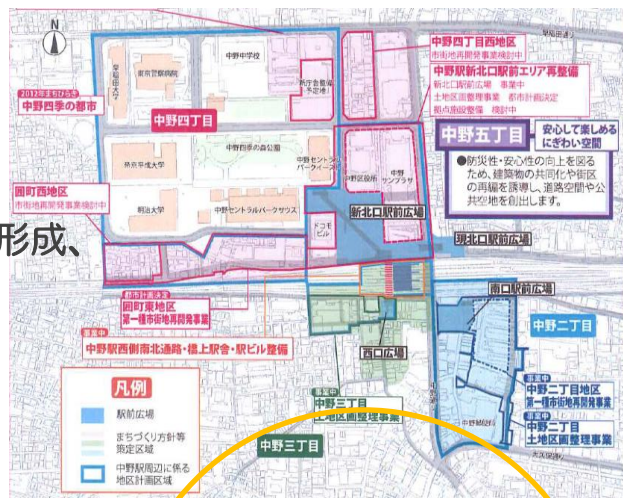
N

中野四丁目西地区
市街地再開発事業検討中

中野駅新北口駅前エリア再整備
新北口駅前広場　事業中
土地区画整理事業　都市計画決定
駅前広場整備　検討中

2012年まちびらき
中野四季の都市

中野四丁目

中野中学校

東京警察病院

早稲田大学

帝京平成大学

明治大学

中野四季の森公園

中野セントラルパークイースト

中野セントラルパークサウス

区役所

中野サンプラザ

中野五丁目

安心して楽しめるにぎわい空間

●防災性・安全性の向上を図るため、建築物の共同化や街区の再編を誘導し、道路空間や公共空地を創出します。

囲町西地区
市街地再開発事業検討中

形成、

新北口駅前広場

ドコモビル

現北口駅前広場

都市計画決定
囲町東地区
第一種市街地再開発事業

事業中
中野駅西側南北通路・橋上駅舎・駅ビル整備

南口駅前広場

中野二丁目

中野三丁目

西口広場

事業中
中野三丁目
土地区画整理事業

凡例

駅前広場

まちづくり方針等策定区域

中野駅周辺に係る地区計画区域

中野三丁目

事業中
中野二丁目地区
第一種市街地再開発事業

事業中
中野二丁目
土地区画整理事業